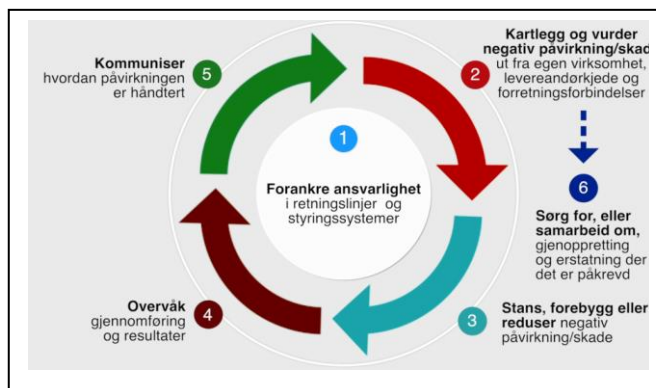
1
Forankre ansvarlighet i retningslinjer og styringssystemer

2
Kartlegg og vurder negativ påvirkning/skade ut fra egen virksomhet, levereandørkjede og forretningsforbindelser

6
Sørg for, eller samarbeid om, gjenoppretting og erstatning der det er påkrevd

3
Stans, forebygg eller reduser negativ påvirkning/skade

4
Overvåk gjennomføring og resultater

5
Kommuniser hvordan påvirkningen er håndtert